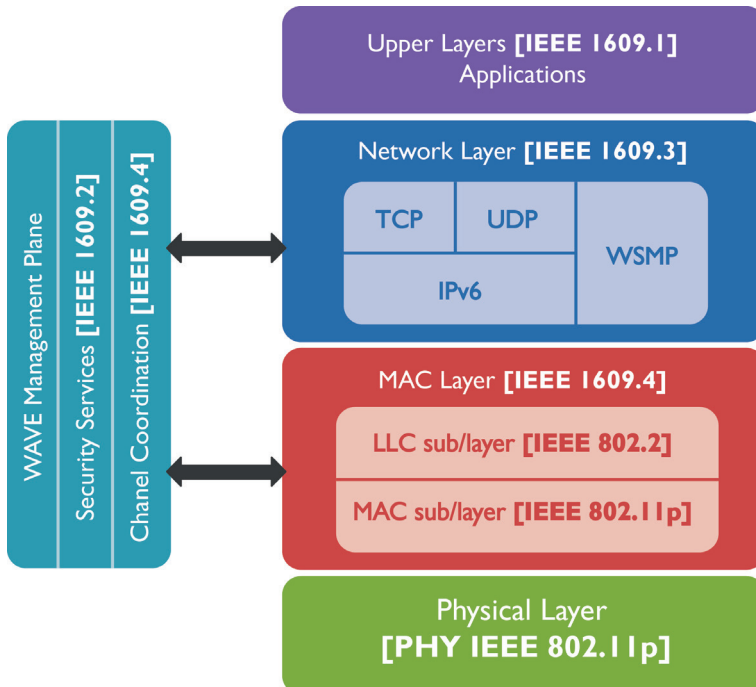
WAVE Management Plane

Security Services [IEEE 1609.2]

Chanel Coordination [IEEE 1609.4]

Upper Layers [IEEE 1609.1]
Applications

Network Layer [IEEE 1609.3]

TCP

UDP

IPv6

WSMP

MAC Layer [IEEE 1609.4]

LLC sub/layer [IEEE 802.2]

MAC sub/layer [IEEE 802.11p]

Physical Layer
[PHY IEEE 802.11p]